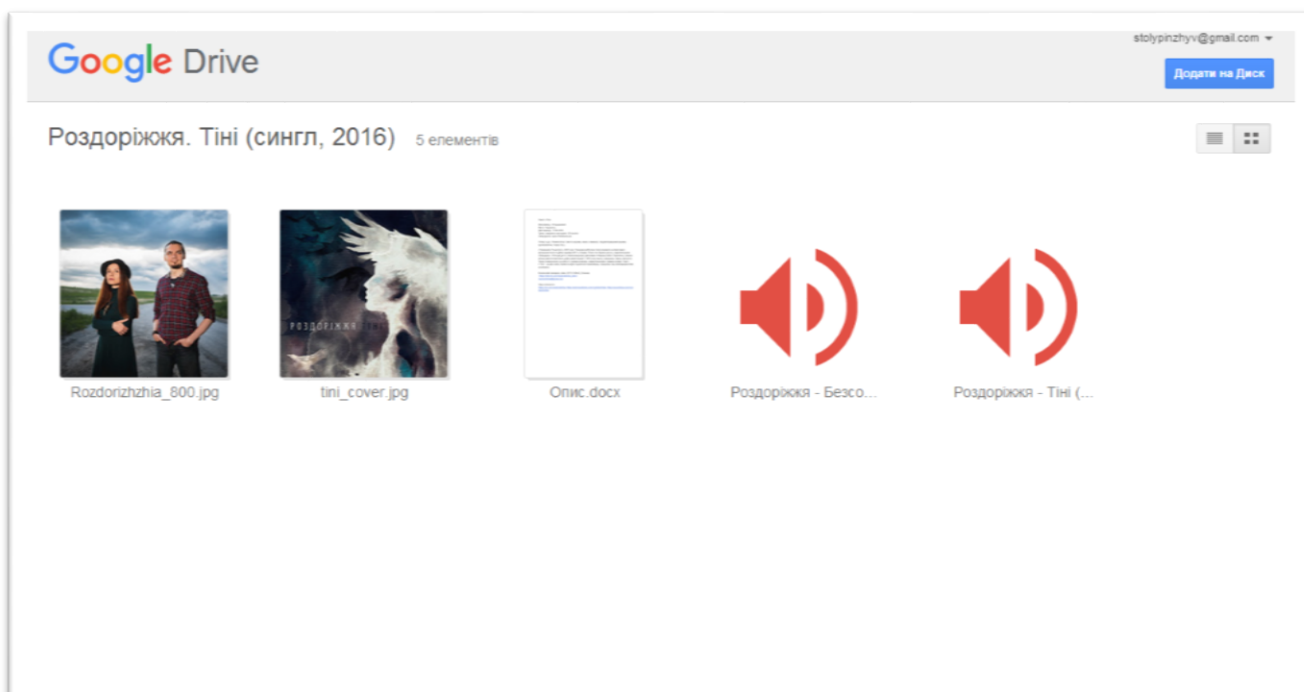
Google Drive

stolypinzhyv@gmail.com

Додати на Диск

Роздоріжжя. Тіні (сингл, 2016) 5 елементів

РОЗДОРІЖЖЯ

Rozdorizhzhia_800.jpg

tini_cover.jpg

Опис.docx

Роздоріжжя - Безсо...

Роздоріжжя - Тіні (...